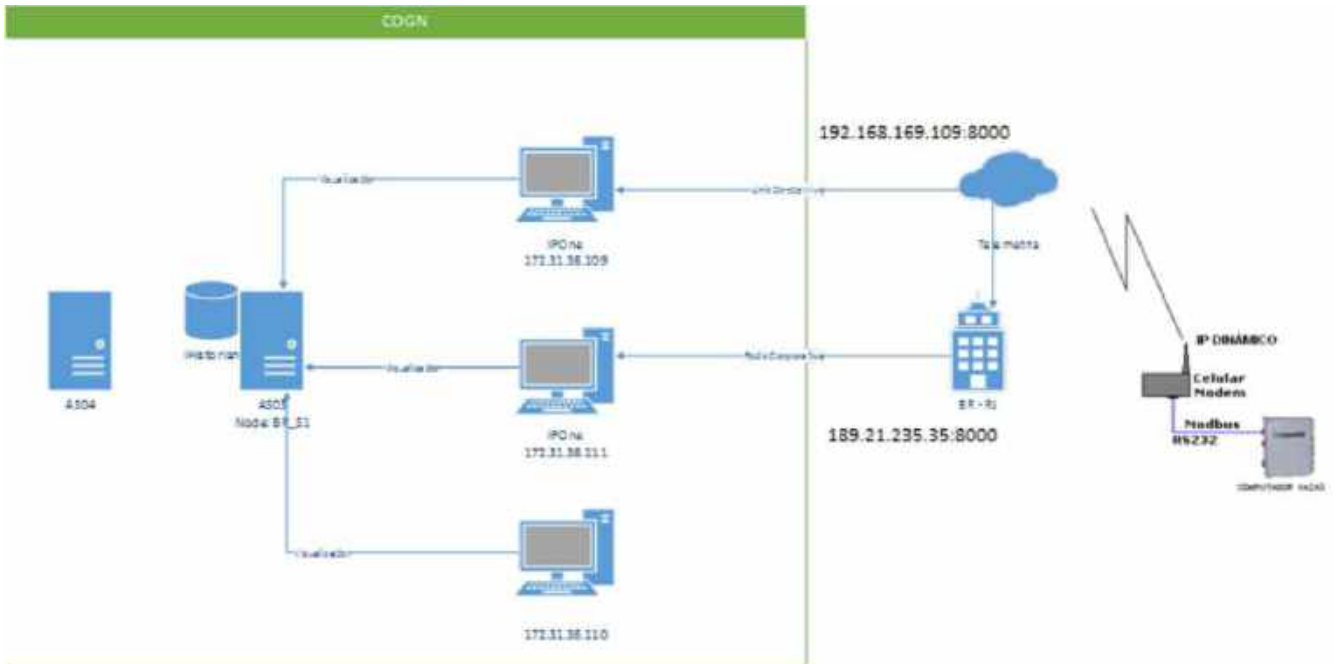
CDGN

192.168.169.109:8000

Visualizador

Link Corporativo

Telemetria

IPOne
172.31.36.109

IP DINÂMICO

Historian

Visualizador

Rede Corporativa

Celular Modem

A304

A305
Node: BR_S1

IPOne
172.31.36.111

BR - RJ

189.21.235.35:8000

Modbus
RS232

COMPUTADOR VAZÃO

Visualizador

172.31.36.110